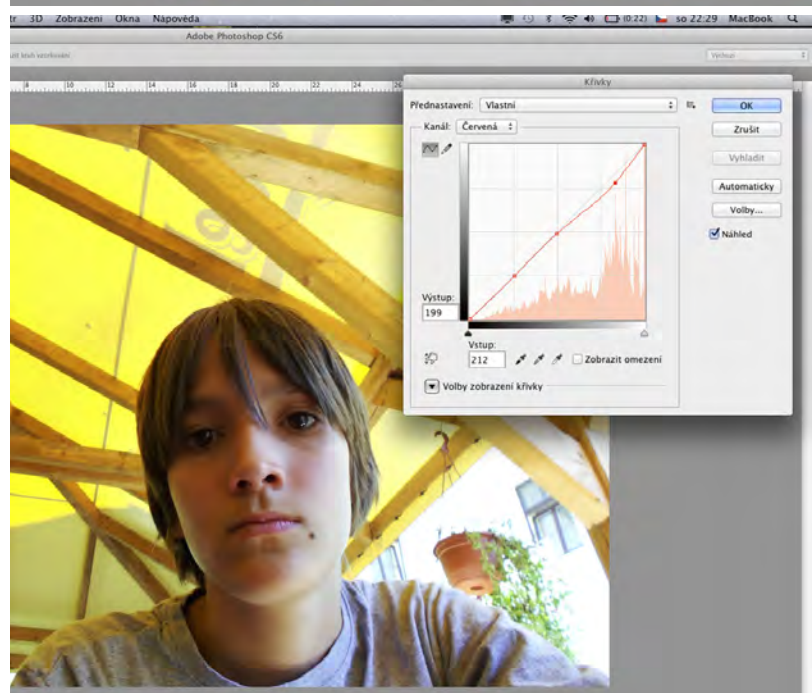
tr 3D Zobrazení Okna Nápověda

(0:22) so 22:29 MacBook

Adobe Photoshop CS6

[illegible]

Vlevo

Křivky

Přednastavení: Vlastní

OK

Zrušit

Kanál: Červená

Vyhladit

Automaticky

Volby...

Náhled

Výstup:

199

Vstup:

212

Zobrazit omezení

Volby zobrazení křivky